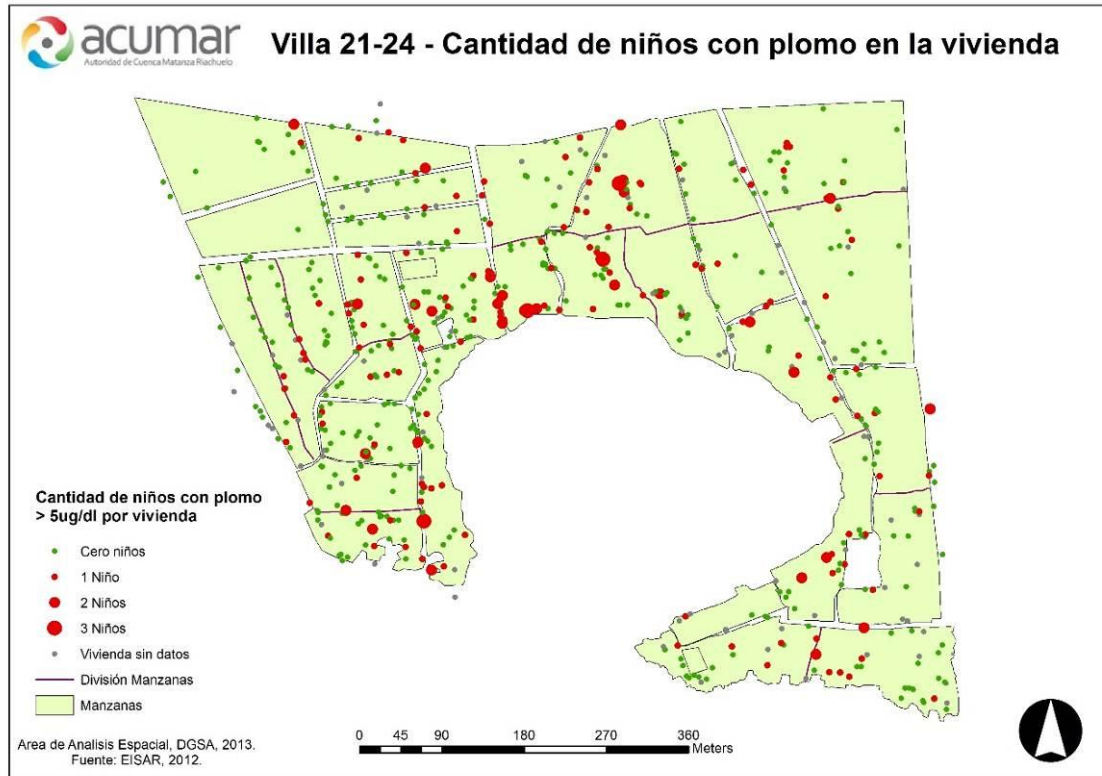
acumar
Autoridad de Cuenca Matanza Riachuelo

Villa 21-24 - Cantidad de niños con plomo en la vivienda

Cantidad de niños con plomo > 5ug/dl por vivienda

Cero niños
1 Niño
2 Niños
3 Niños
Vivienda sin datos
División Manzanas
Manzanas

0 45 90 180 270 360
Meters

Area de Analisis Espacial, DGSA, 2013.
Fuente: EISAR, 2012.